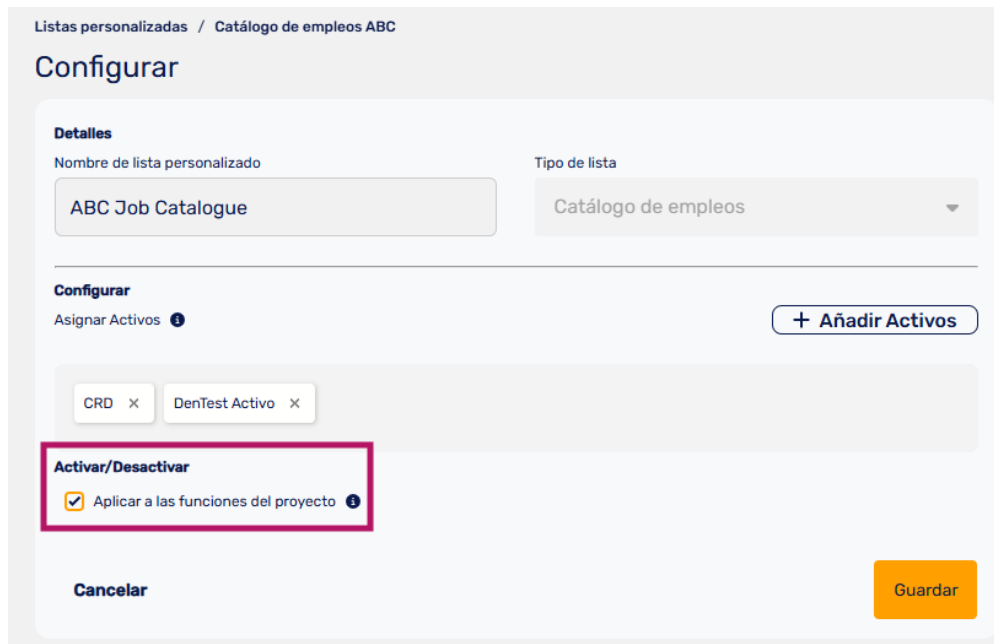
Listas personalizadas / Catálogo de empleos ABC

Configurar

Detalles

Nombre de lista personalizado

ABC Job Catalogue

Tipo de lista

Catálogo de empleos

Configurar

Asignar Activos

+ Añadir Activos

CRD ×

DenTest Activo ×

Activar/Desactivar

Aplicar a las funciones del proyecto

Cancelar

Guardar